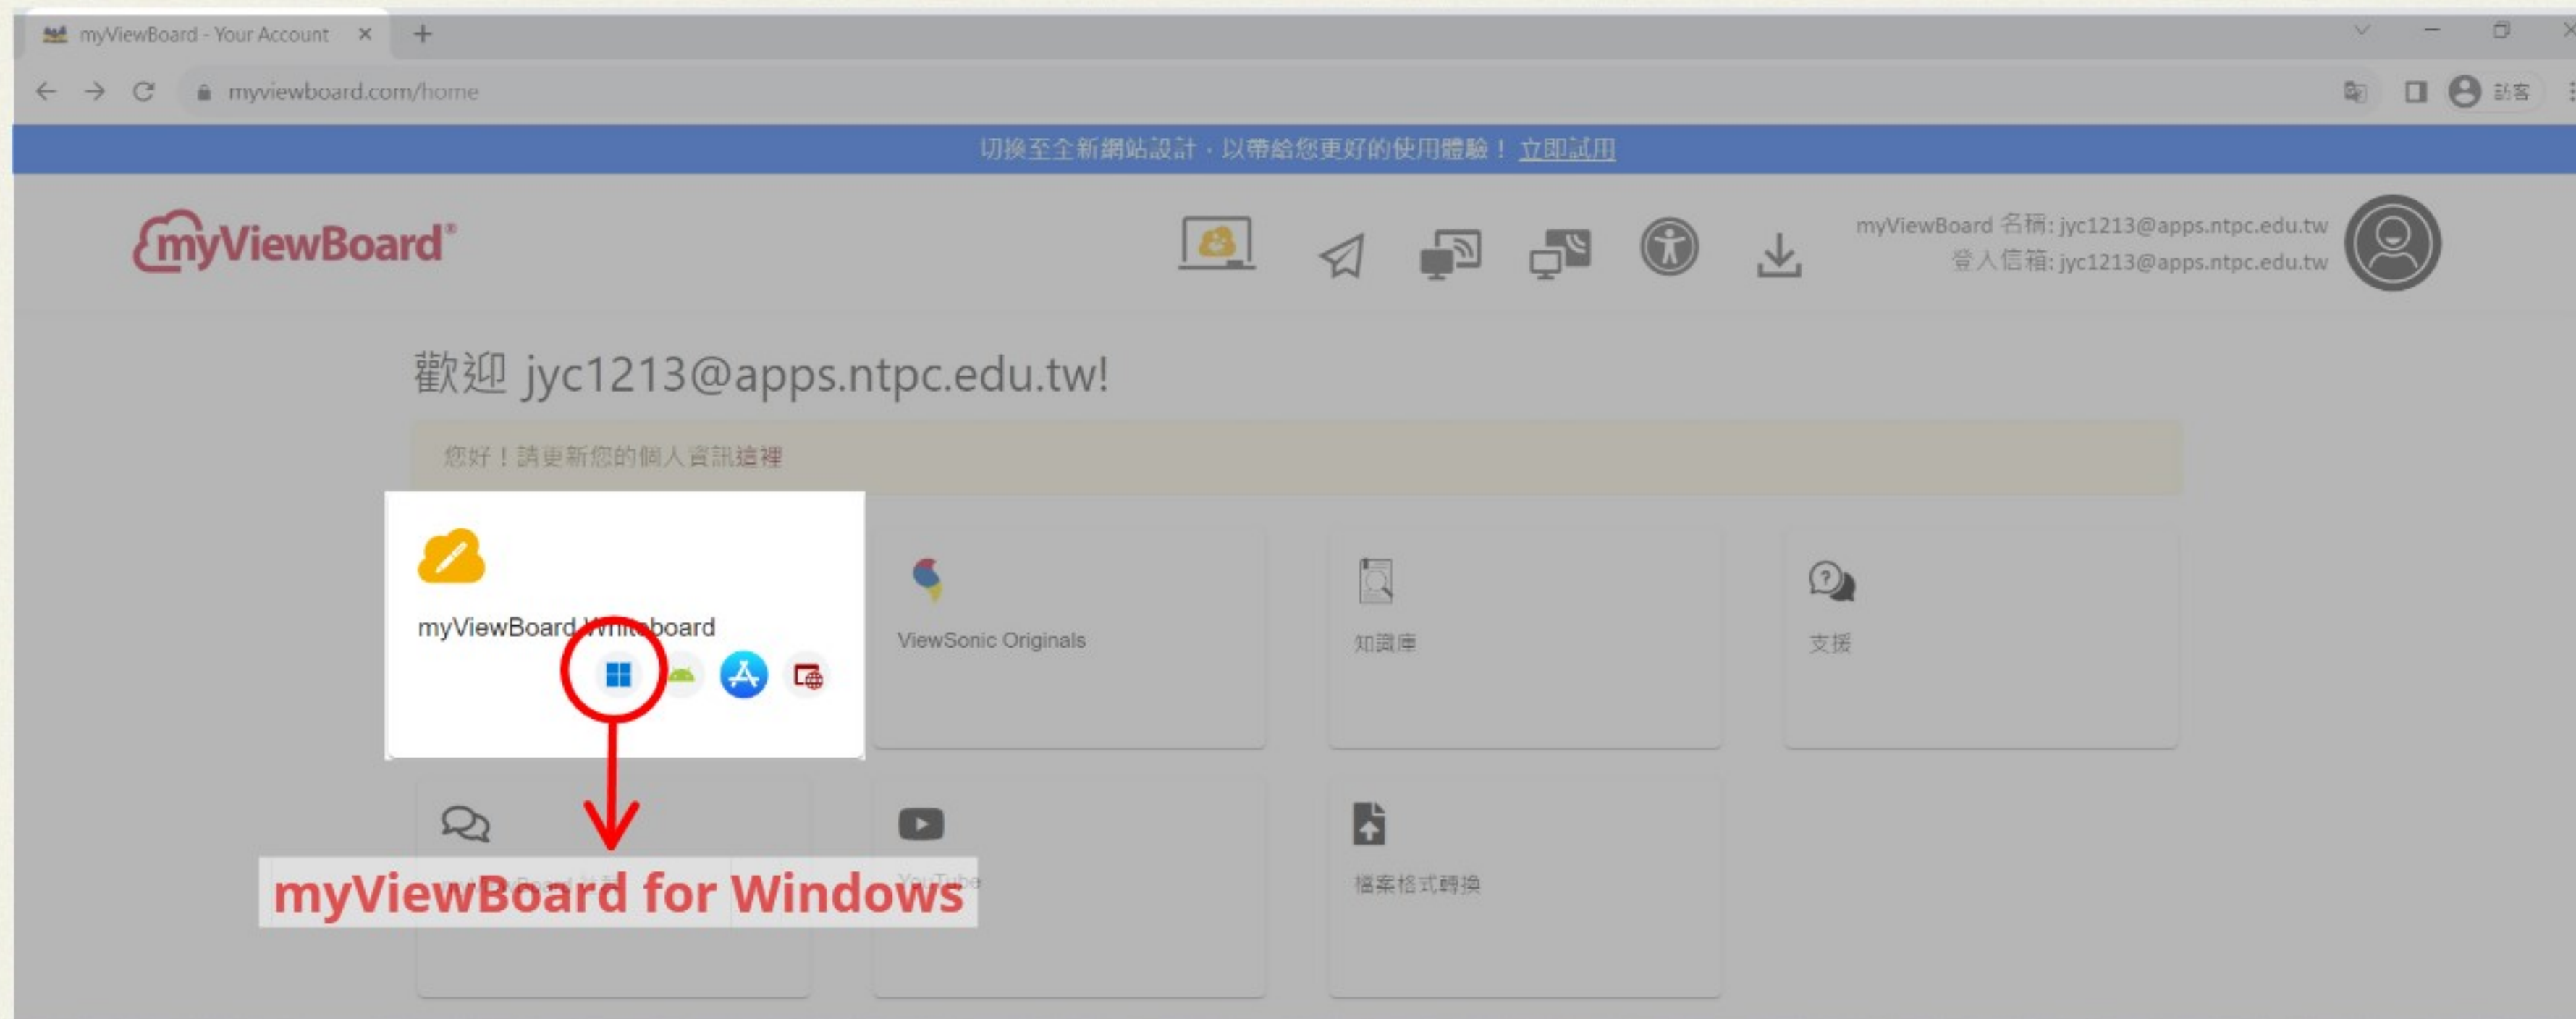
myViewBoard - Your Account

myviewboard.com/home

訪客

切換至全新網站設計，以帶給您更好的使用體驗！ 立即試用

myViewBoard®

myViewBoard 名稱: jyc1213@apps.ntpc.edu.tw
登入信箱: jyc1213@apps.ntpc.edu.tw

歡迎 jyc1213@apps.ntpc.edu.tw!

您好！請更新您的個人資訊這裡

myViewBoard Whiteboard

ViewSonic Originals

知識庫

支援

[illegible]

YouTube

檔案格式轉換

myViewBoard for Windows